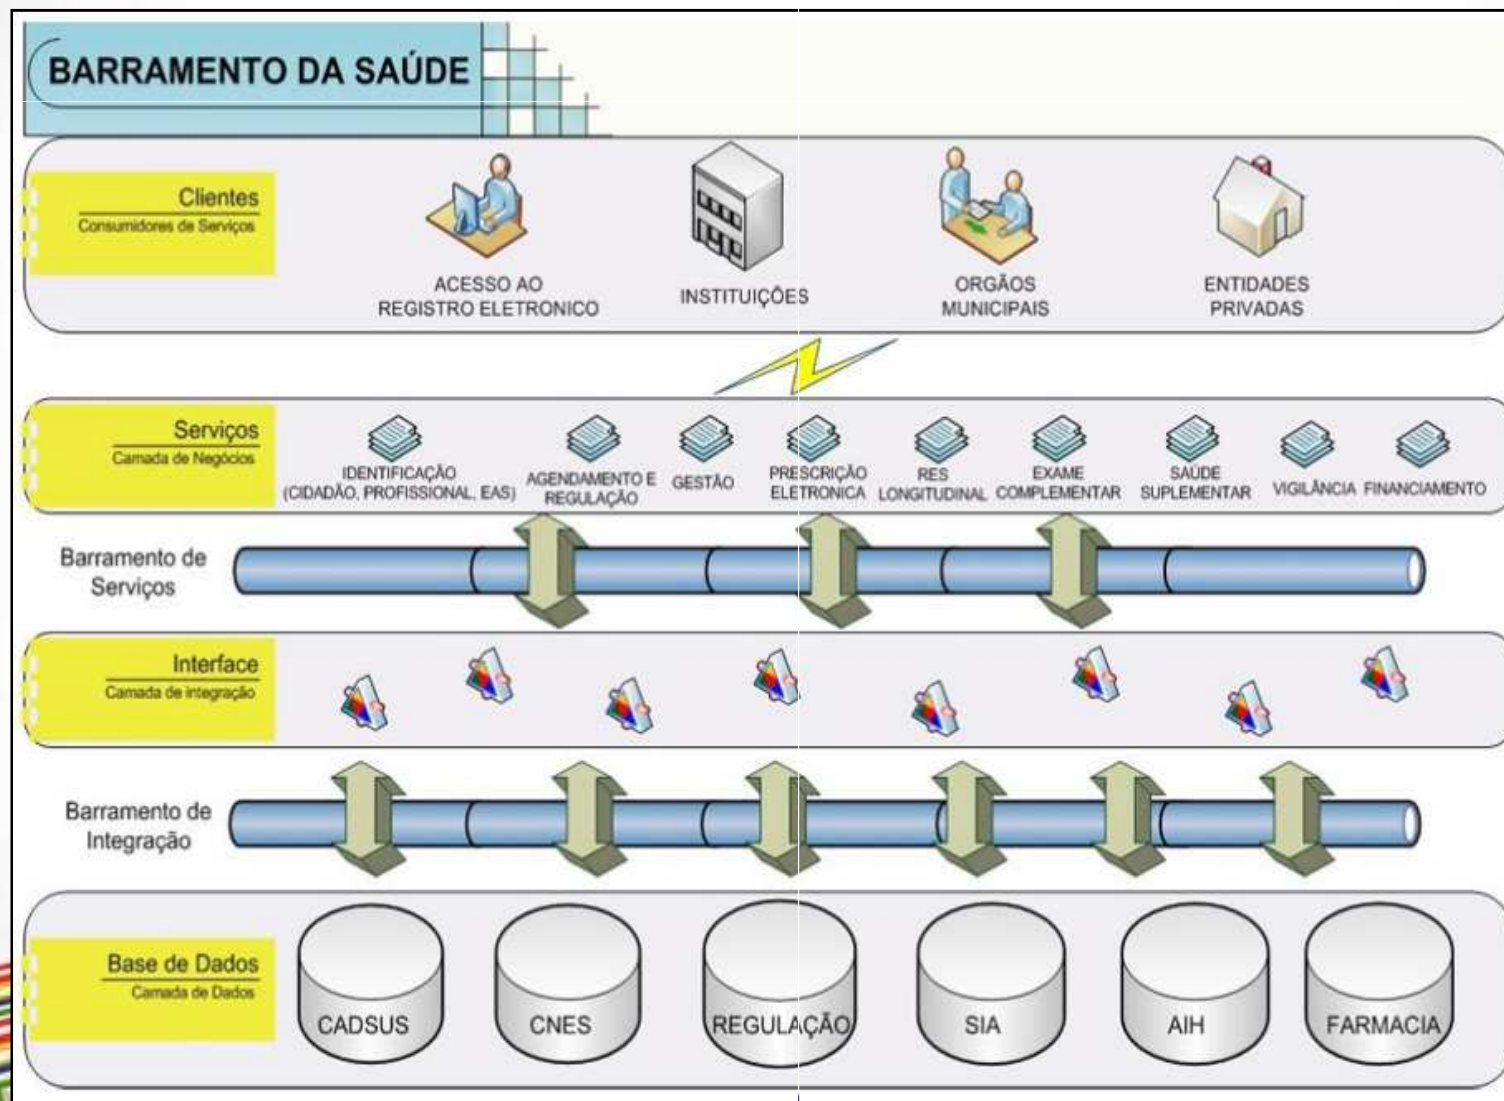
BARRAMENTO DA SAÚDE

Clientes
Consumidores de Serviços

ACESSO AO REGISTRO ELETRONICO

INSTITUIÇÕES

ORGÃOS MUNICIPAIS

ENTIDADES PRIVADAS

Serviços
Camada de Negócios

IDENTIFICAÇÃO (CIDADÃO, PROFISSIONAL, EAS)

AGENDAMENTO E REGULAÇÃO

GESTÃO

PRESCRIÇÃO ELETRONICA

RES LONGITUDINAL

EXAME COMPLEMENTAR

SAÚDE SUPLEMENTAR

VIGILÂNCIA

FINANCIAMENTO

Barramento de Serviços

Interface
Camada de integração

Barramento de Integração

Base de Dados
Camada de Dados

CADSUS

CNES

REGULAÇÃO

SIA

AIH

FARMACIA